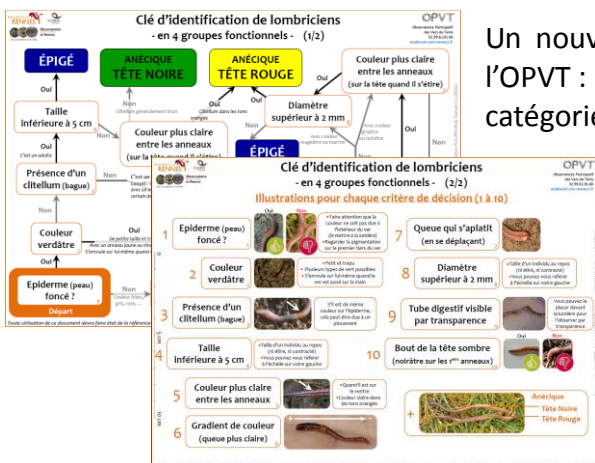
Clé d'identification de lombriciens
- en 4 groupes fonctionnels - (1/2)

OPVT

ÉPIGÉ

ANÉCIQUE
TÊTE NOIRE

ANÉCIQUE
TÊTE ROUGE

Couleur plus claire entre les anneaux (sur la tête quand il s'étire)

Oui

Taille inférieure à 5 cm

Non

Oui

Non

Diamètre supérieur à 2 mm

Couleur plus claire entre les anneaux (sur la tête quand il s'étire)

ÉPIGÉ

Oui

Présence d'un clitellum (bague)

Non

Oui

Couleur verdâtre

Non

Epiderme (peau) foncé ?

Départ

Un nouv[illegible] l'OPVT : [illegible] catégorie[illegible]

Clé d'identification de lombriciens
- en 4 groupes fonctionnels - (2/2)

OPVT

Illustrations pour chaque critère de décision (1 à 10)

1 Epiderme (peau) foncé ?

7 Queue qui s'aplatit (en se déplaçant)

2 Couleur verdâtre

8 Diamètre supérieur à 2 mm

3 Présence d'un clitellum (bague)

9 Tube digestif visible par transparence

4 Taille inférieure à 5 cm

10 Bout de la tête sombre (noirâtre sur les 1ers anneaux)

5 Couleur plus claire entre les anneaux

6 Gradient de couleur (queue plus claire)

Oui

Non

Anécique
Tête Noire
Tête Rouge